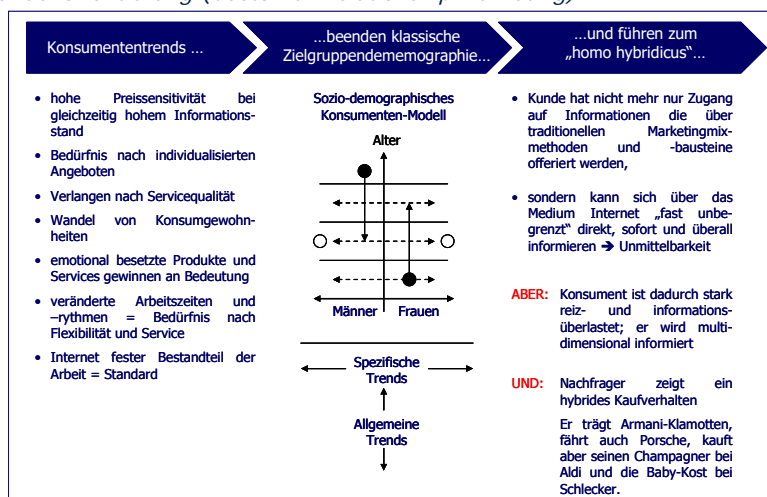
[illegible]

Konsumententrends …

…beenden klassische Zielgruppendemographie…

…und führen zum „homo hybridicus“…

- hohe Preissensitivität bei gleichzeitig hohem Informationsstand
- Bedürfnis nach individualisierten Angeboten
- Verlangen nach Servicequalität
- Wandel von Konsumgewohnheiten
- emotional besetzte Produkte und Services gewinnen an Bedeutung
- veränderte Arbeitszeiten und –rythmen = Bedürfnis nach Flexibilität und Service
- Internet fester Bestandteil der Arbeit = Standard

Sozio-demographisches Konsumenten-Modell

Alter

Männer

Frauen

Spezifische Trends

Allgemeine Trends

- Kunde hat nicht mehr nur Zugang auf Informationen die über traditionellen Marketingmixmethoden und -bausteine offeriert werden,
- sondern kann sich über das Medium Internet „fast unbegrenzt“ direkt, sofort und überall informieren ➔ Unmittelbarkeit

ABER: Konsument ist dadurch stark reiz- und informationsüberlastet; er wird multidimensional informiert

UND: Nachfrager zeigt ein hybrides Kaufverhalten

Er trägt Armani-Klamotten, fährt auch Porsche, kauft aber seinen Champagner bei Aldi und die Baby-Kost bei Schlecker.